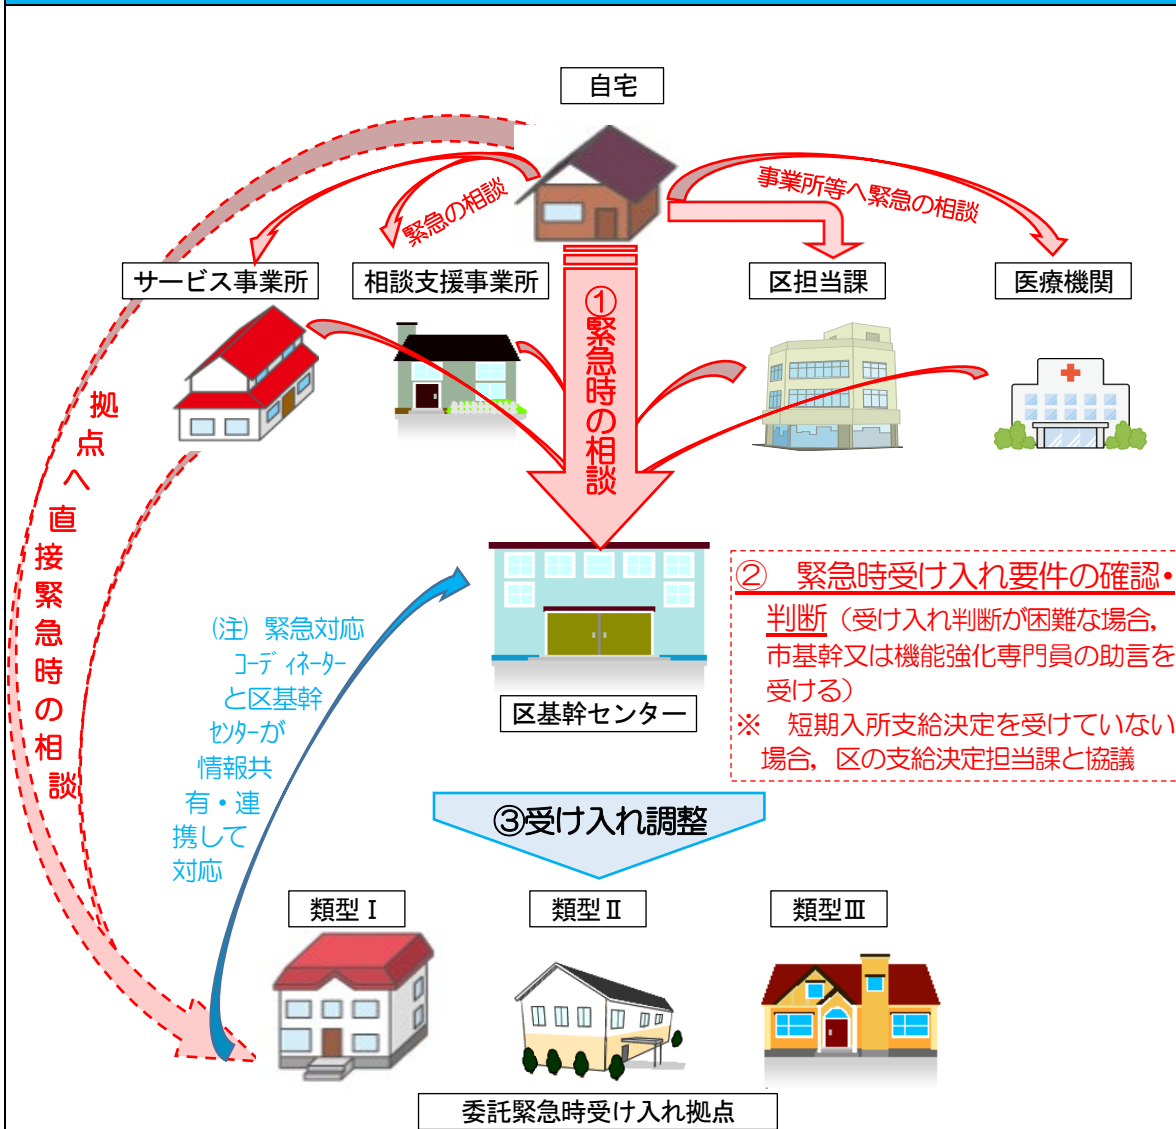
自宅

緊急の相談

事業所等へ緊急の相談

サービス事業所

相談支援事業所

区担当課

医療機関

①緊急時の相談

拠点へ直接緊急時の相談

区基幹センター

② 緊急時受け入れ要件の確認・判断（受け入れ判断が困難な場合，市基幹又は機能強化専門員の助言を受ける）
※ 短期入所支給決定を受けていない場合，区の支給決定担当課と協議

（注）緊急対応コーディネーターと区基幹センターが情報共有・連携して対応

③受け入れ調整

類型Ⅰ

類型Ⅱ

類型Ⅲ

委託緊急時受け入れ拠点